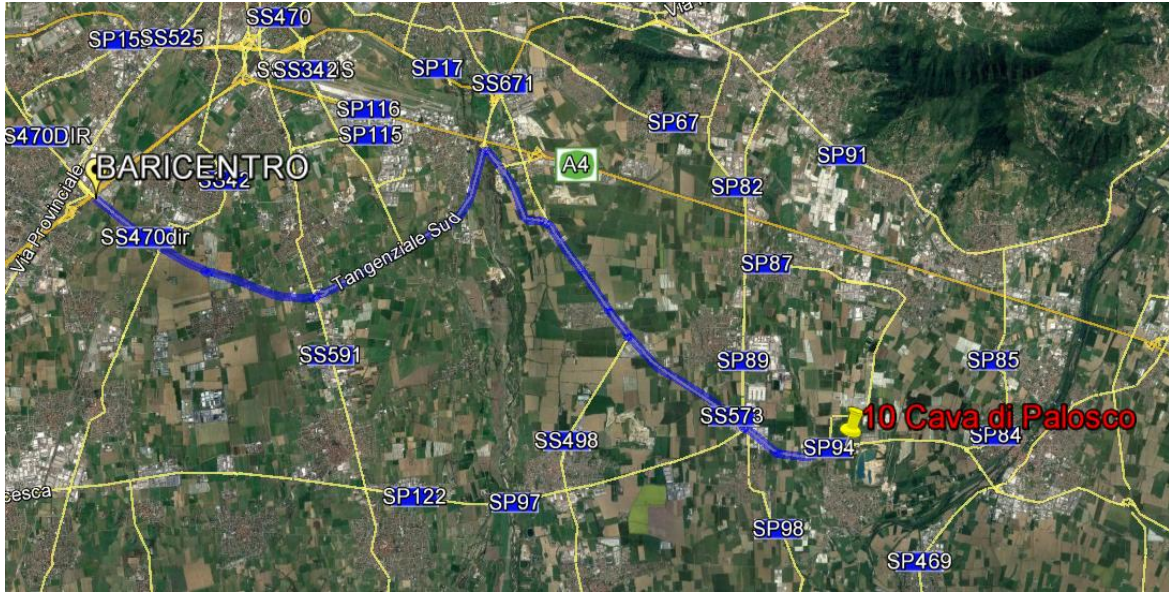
SS470
SP15
SS525
SS342
S
SP17
SS671
Via
SP116
SP115
SP67
S470DIR
BARICENTRO
SS42
A4
SP91
SP82
Via Provinciale
SS470dir
Tangenziale Sud
SP87
SS591
SP89
SP85
SS573
10 Cava di Palosco
SP84
SS498
SP94
esca
SP122
SP97
SP98
SP469